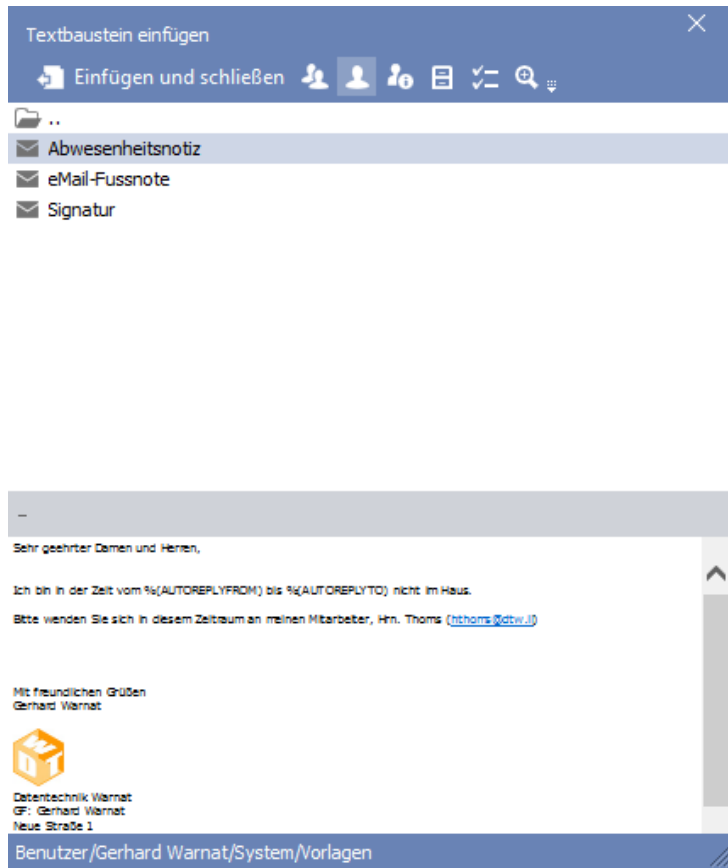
Textbaustein einfügen

Einfügen und schließen

..

Abwesenheitsnotiz

eMail-Fussnote

Signatur

–

Sehr geehrter Damen und Herren,

Ich bin in der Zeit vom %(AUTOREPLYFROM) bis %(AUTOREPLYTO) nicht im Haus.

Bitte wenden Sie sich in diesem Zeitraum an meinen Mitarbeiter, Hrn. Thoms (hthoms@dtw.li)

Mit freundlichen Grüßen
Gerhard Warnat

Datentechnik Warnat
GF: Gerhard Warnat
Neue Straße 1

Benutzer/Gerhard Warnat/System/Vorlagen